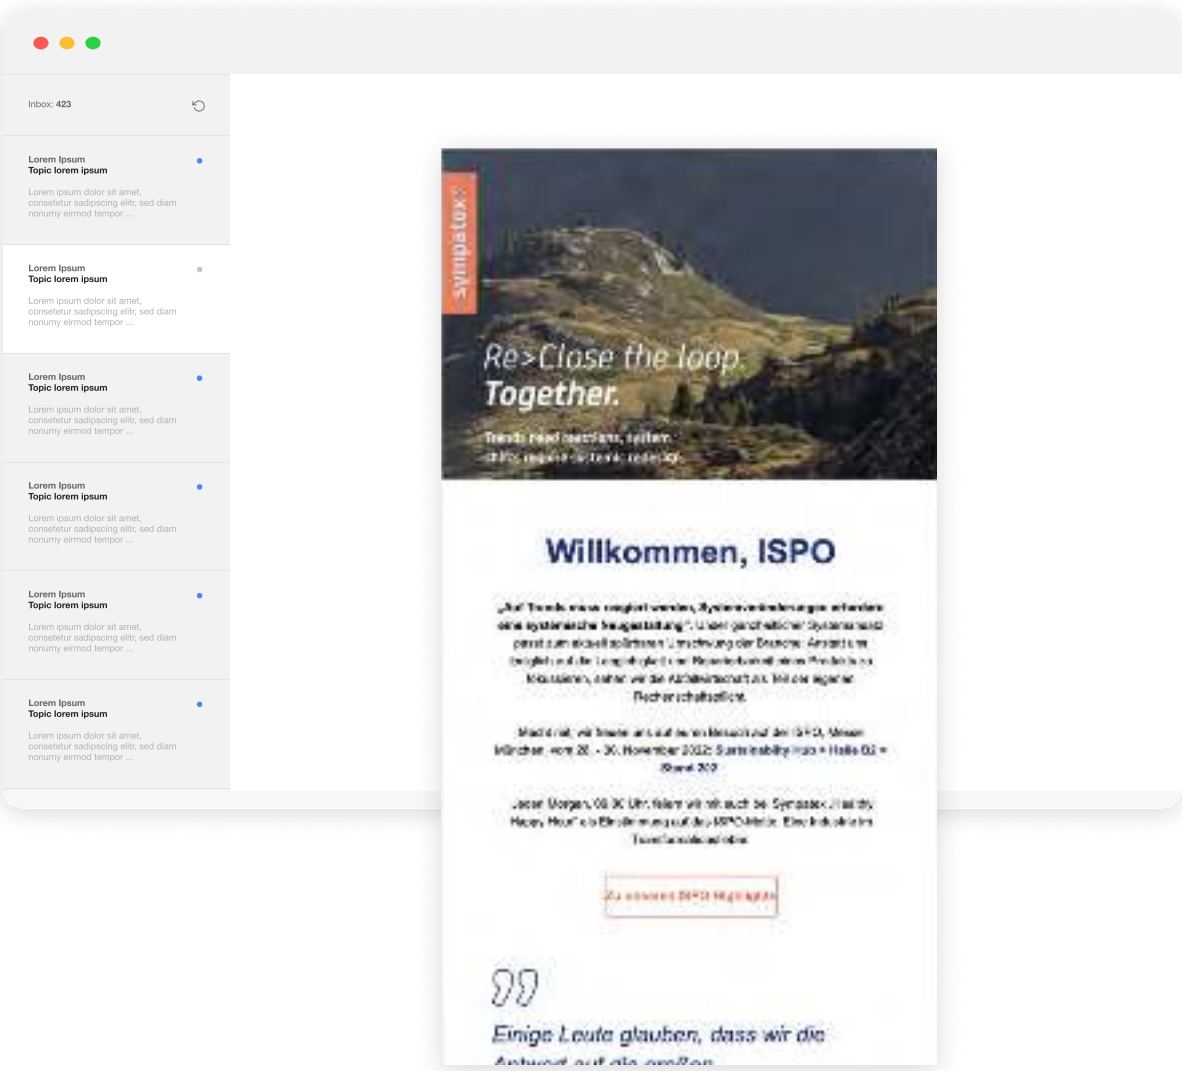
Inbox: 423

Lorem Ipsum
Topic lorem ipsum
Lorem ipsum dolor sit amet, consetetur sadipscing elitr, sed diam nonumy eirmod tempor ...

Lorem Ipsum
Topic lorem ipsum
Lorem ipsum dolor sit amet, consetetur sadipscing elitr, sed diam nonumy eirmod tempor ...

Lorem Ipsum
Topic lorem ipsum
Lorem ipsum dolor sit amet, consetetur sadipscing elitr, sed diam nonumy eirmod tempor ...

Lorem Ipsum
Topic lorem ipsum
Lorem ipsum dolor sit amet, consetetur sadipscing elitr, sed diam nonumy eirmod tempor ...

Lorem Ipsum
Topic lorem ipsum
Lorem ipsum dolor sit amet, consetetur sadipscing elitr, sed diam nonumy eirmod tempor ...

Lorem Ipsum
Topic lorem ipsum
Lorem ipsum dolor sit amet, consetetur sadipscing elitr, sed diam nonumy eirmod tempor ...

sympatex

Re>Close the loop.
Together.

Trends need reactions, system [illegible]

Willkommen, ISPO

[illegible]

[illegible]

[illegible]

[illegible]

Einige Leute glauben, dass wir die
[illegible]